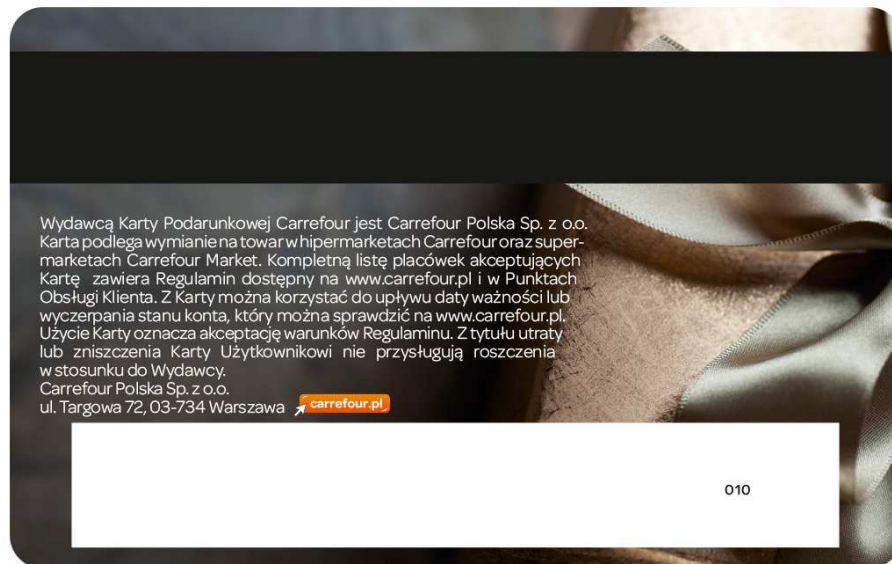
Wydawcą Karty Podarunkowej Carrefour jest Carrefour Polska Sp. z o.o. Karta podlega wymianie na towar w hipermarketach Carrefour oraz supermarketach Carrefour Market. Kompletną listę placówek akceptujących Kartę zawiera Regulamin dostępny na www.carrefour.pl i w Punktach Obsługi Klienta. Z Karty można korzystać do upływu daty ważności lub wyczerpania stanu konta, który można sprawdzić na www.carrefour.pl. Użycie Karty oznacza akceptację warunków Regulaminu. Z tytułu utraty lub zniszczenia Karty Użytkownikowi nie przysługują roszczenia w stosunku do Wydawcy.
Carrefour Polska Sp. z o.o.
ul. Targowa 72, 03-734 Warszawa carrefour.pl

010